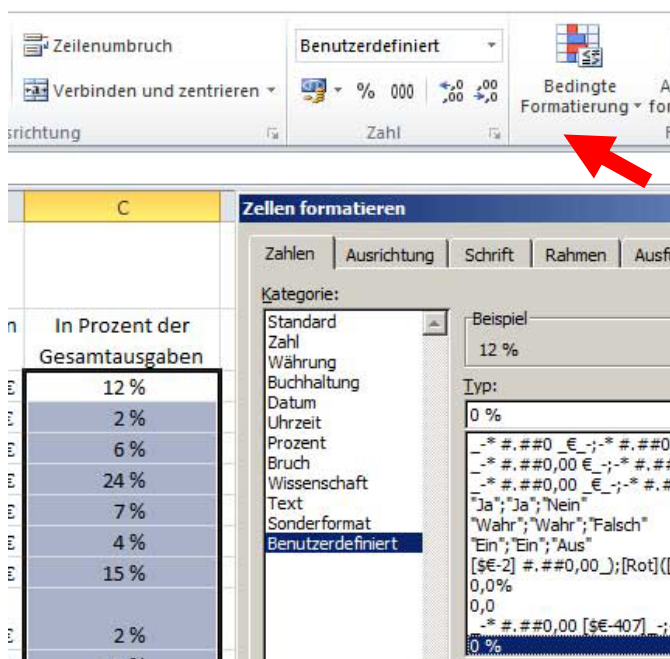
Zeilenumbruch

Verbinden und zentrieren

richtung

Benutzerdefiniert

% 000

$^{+0}_{,00}$ $^{,00}_{+0}$

Zahl

Bedingte Formatierung

A fo

C

n

In Prozent der Gesamtausgaben

12 %
2 %
6 %
24 %
7 %
4 %
15 %
2 %

Zellen formatieren

Zahlen | Ausrichtung | Schrift | Rahmen | Ausf

Kategorie:

Standard
Zahl
Währung
Buchhaltung
Datum
Uhrzeit
Prozent
Bruch
Wissenschaft
Text
Sonderformat
Benutzerdefiniert

Beispiel

12 %

Typ:

0 %

_-* #.##0 _€_-;-* #.##0
_-* #.##0,00 €_-;-* #.##
_-* #.##0,00 _€_-;-* #.#
"Ja";"Ja";"Nein"
"Wahr";"Wahr";"Falsch"
"Ein";"Ein";"Aus"
[$€-2] #.##0,00_);[Rot]([
0,0%
0,0
_-* #.##0,00 [$€-407]_-;
0 %